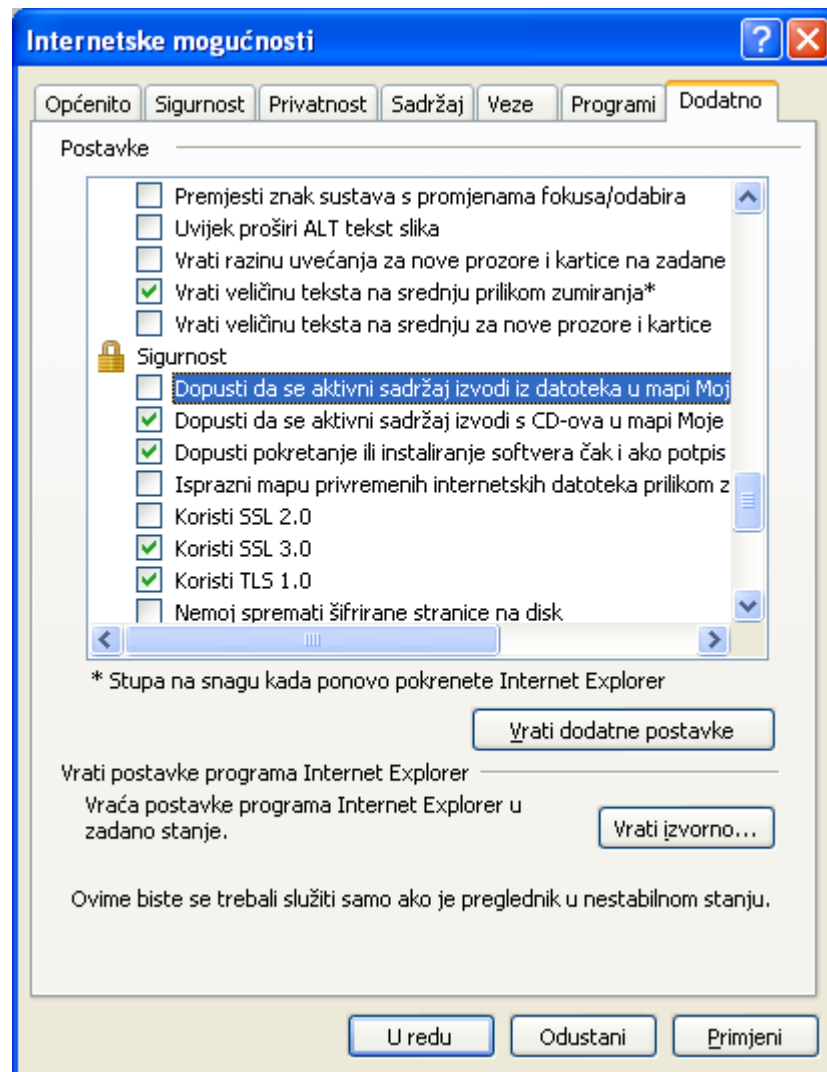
Internetske mogućnosti

Općenito | Sigurnost | Privatnost | Sadržaj | Veze | Programi | Dodatno

Postavke

Premjesti znak sustava s promjenama fokusa/odabira
Uvijek proširi ALT tekst slika
Vrati razinu uvećanja za nove prozore i kartice na zadane
Vrati veličinu teksta na srednju prilikom zumiranja*
Vrati veličinu teksta na srednju za nove prozore i kartice
Sigurnost
Dopusti da se aktivni sadržaj izvodi iz datoteka u mapi Moj
Dopusti da se aktivni sadržaj izvodi s CD-ova u mapi Moje
Dopusti pokretanje ili instaliranje softvera čak i ako potpis
Isprazni mapu privremenih internetskih datoteka prilikom z
Koristi SSL 2.0
Koristi SSL 3.0
Koristi TLS 1.0
Nemoj spremati šifrirane stranice na disk

* Stupa na snagu kada ponovo pokrenete Internet Explorer

Vrati dodatne postavke

Vrati postavke programa Internet Explorer

Vraća postavke programa Internet Explorer u zadano stanje.

Vrati izvorno...

Ovime biste se trebali služiti samo ako je preglednik u nestabilnom stanju.

U redu | Odustani | Primjeni